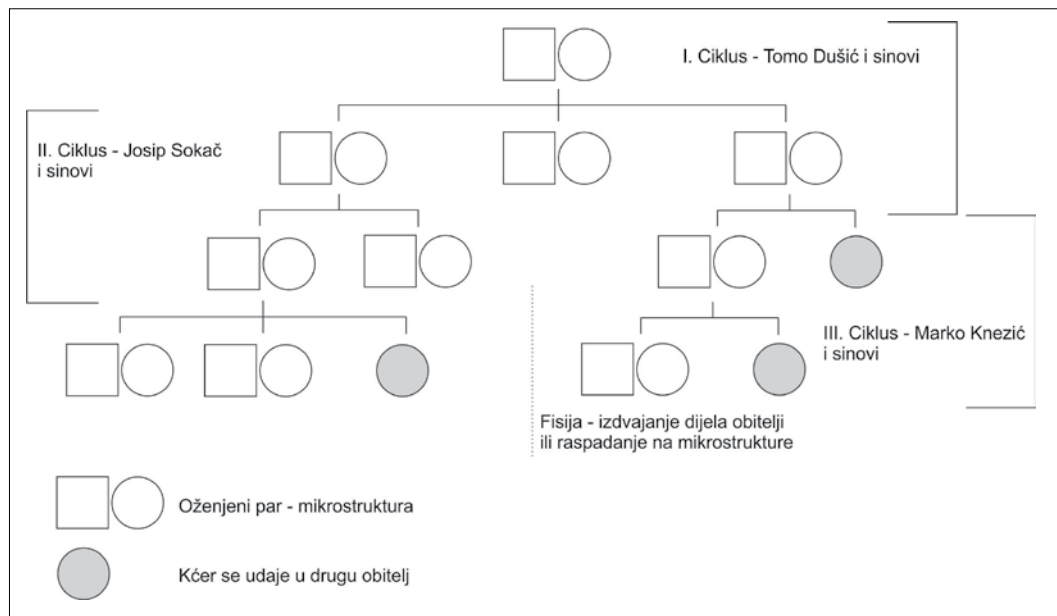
I. Ciklus - Tomo Dušić i sinovi

II. Ciklus - Josip Sokač i sinovi

III. Ciklus - Marko Knezić i sinovi

Fisija - izdvajanje dijela obitelji ili raspadanje na mikrostrukture

Oženjeni par - mikrostruktura

Kćer se udaje u drugu obitelj